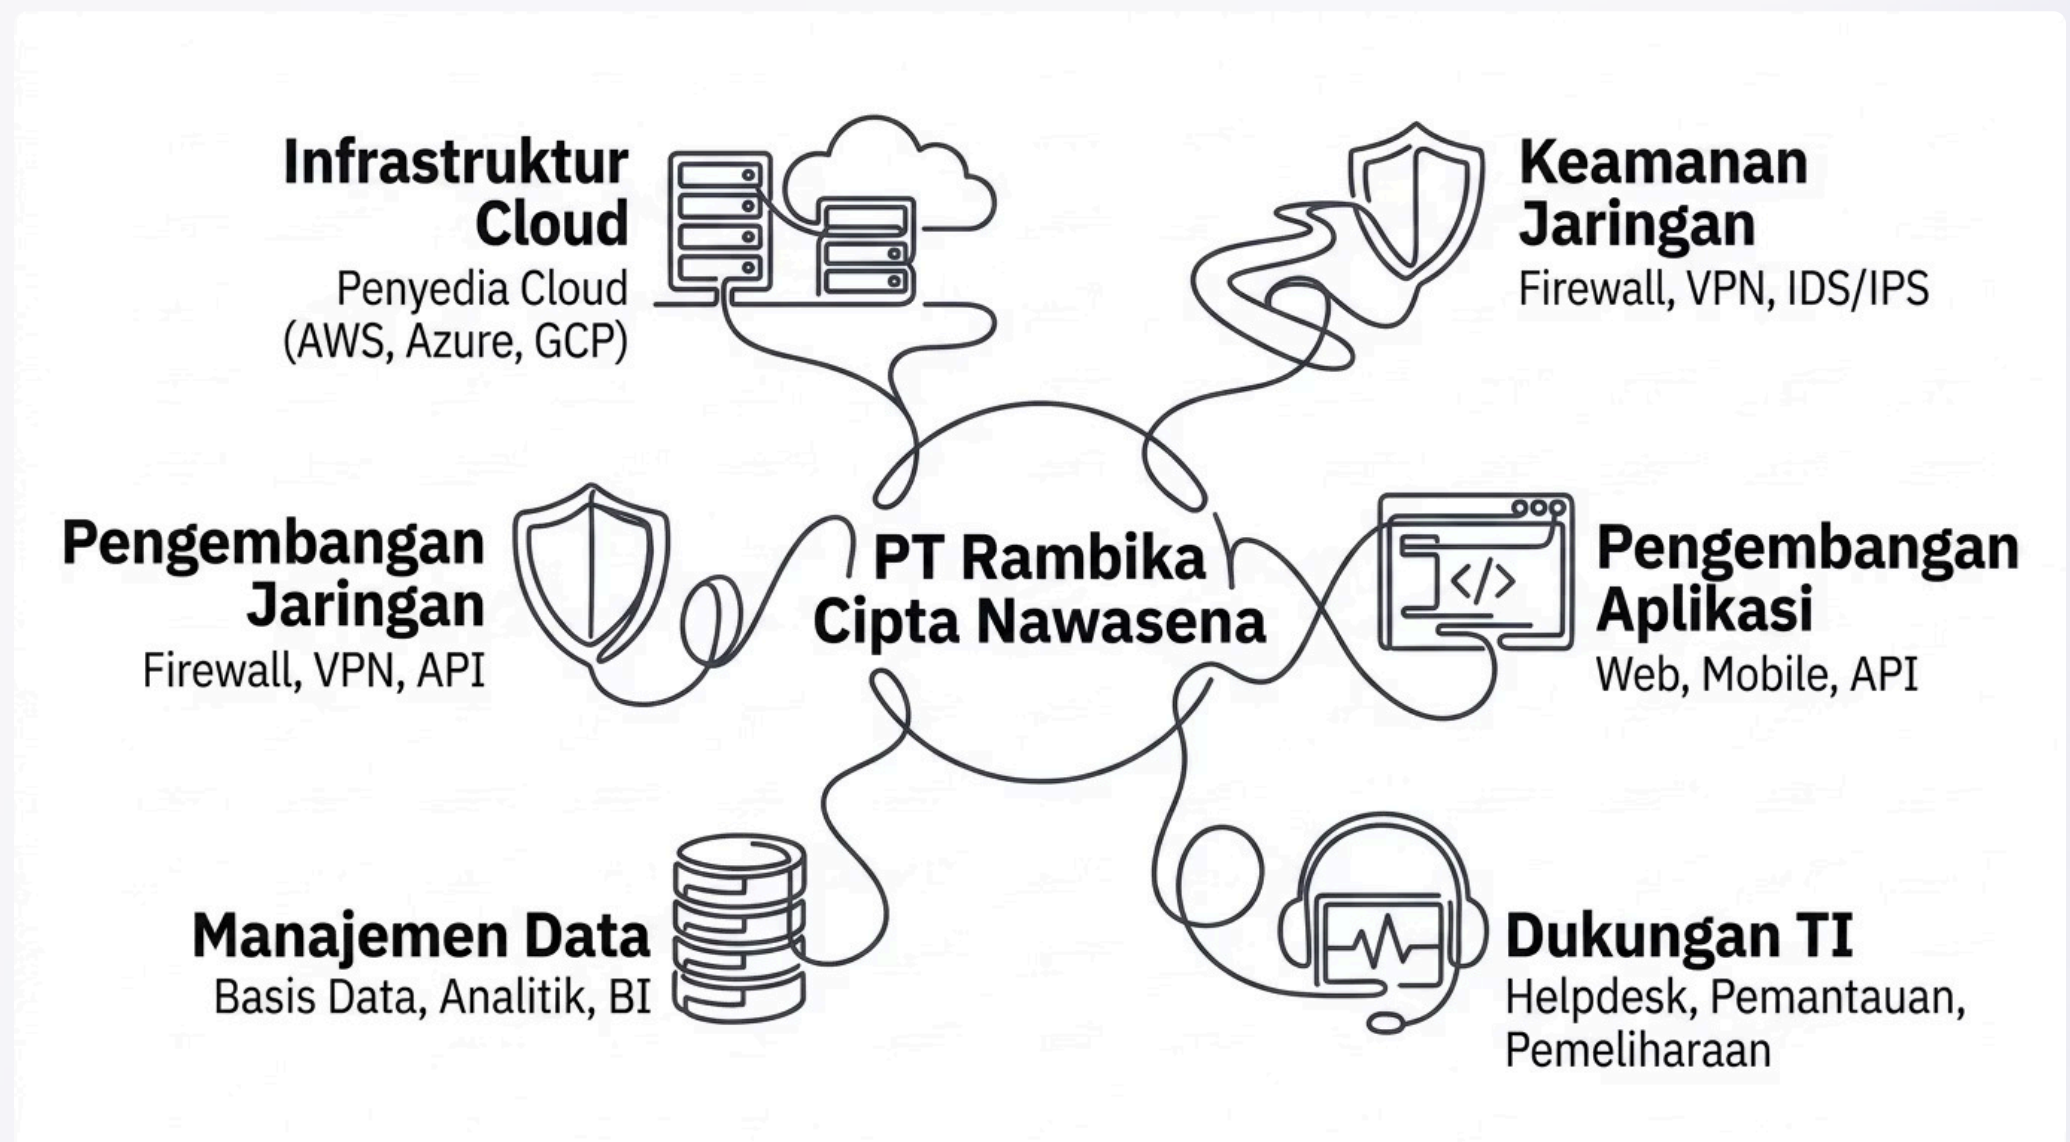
Infrastruktur Cloud
Penyedia Cloud (AWS, Azure, GCP)

Keamanan Jaringan
Firewall, VPN, IDS/IPS

Pengembangan Jaringan
Firewall, VPN, API

PT Rambika Cipta Nawasena

Pengembangan Aplikasi
Web, Mobile, API

Manajemen Data
Basis Data, Analitik, BI

Dukungan TI
Helpdesk, Pemantauan, Pemeliharaan